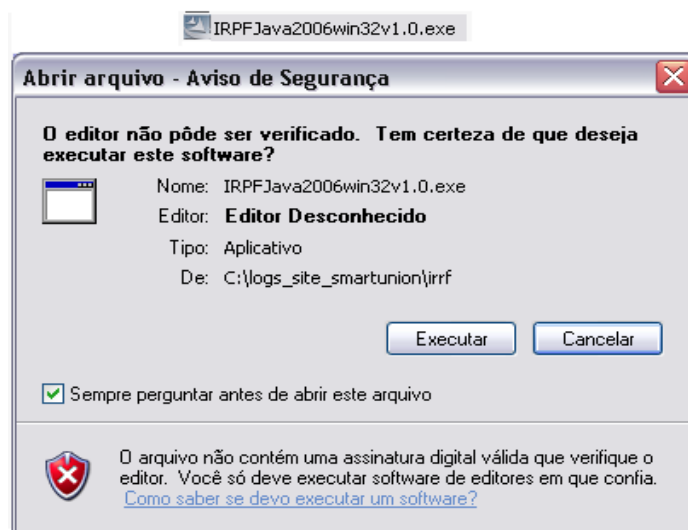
IRPFJava2006win32v1.0.exe

Abrir arquivo - Aviso de Segurança

O editor não pôde ser verificado. Tem certeza de que deseja executar este software?

Nome: IRPFJava2006win32v1.0.exe

Editor: Editor Desconhecido

Tipo: Aplicativo

De: C:\logs_site_smartunion\irrf

Executar

Cancelar

Sempre perguntar antes de abrir este arquivo

O arquivo não contém uma assinatura digital válida que verifique o editor. Você só deve executar software de editores em que confia. Como saber se devo executar um software?